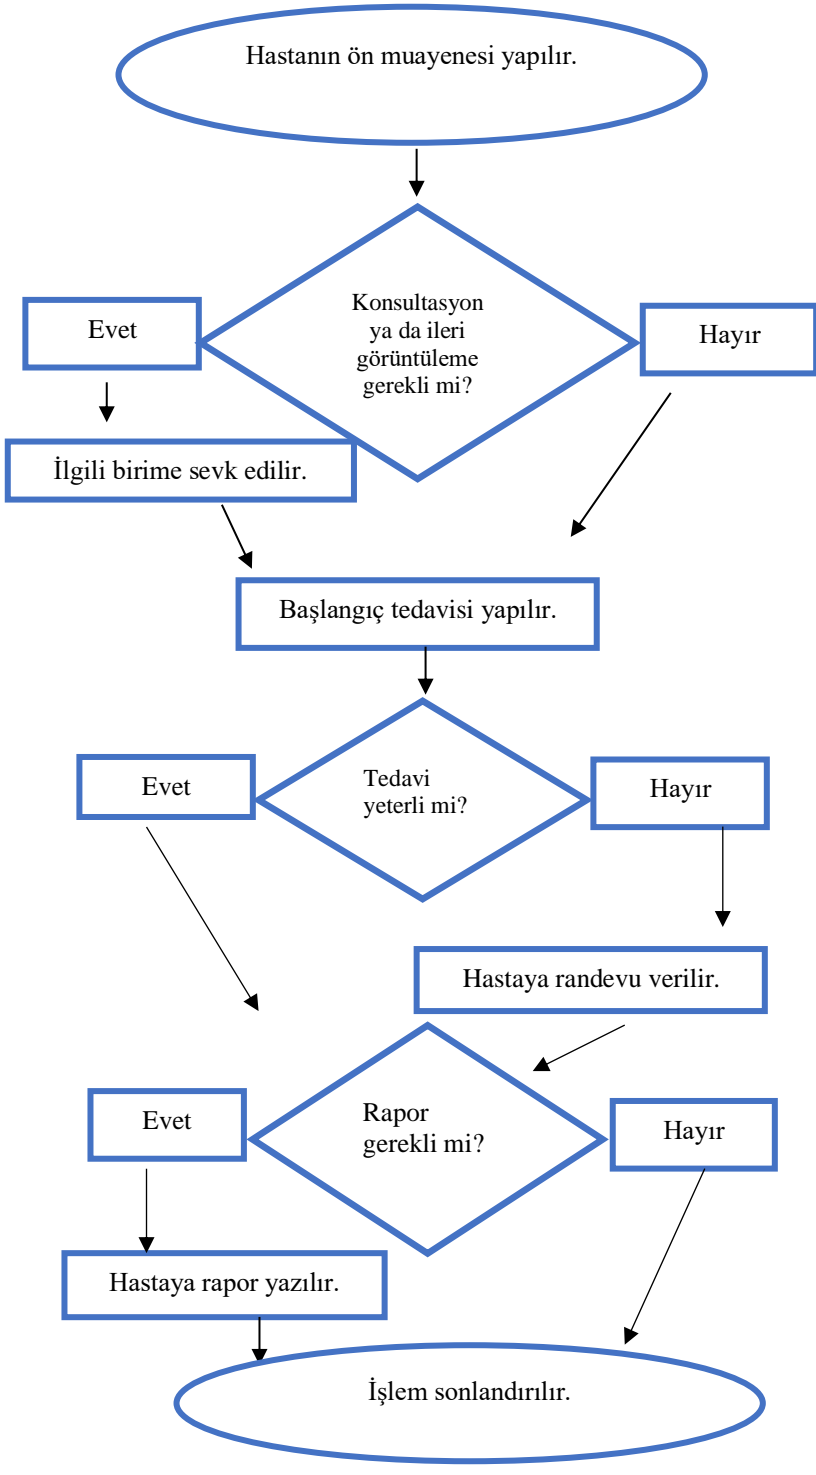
Hastanın ön muayenesi yapılır.

Evet

Konsultasyon ya da ileri görüntüleme gerekli mi?

Hayır

İlgili birime sevk edilir.

Başlangıç tedavisi yapılır.

Evet

Tedavi yeterli mi?

Hayır

Hastaya randevu verilir.

Evet

Rapor gerekli mi?

Hayır

Hastaya rapor yazılır.

İşlem sonlandırılır.